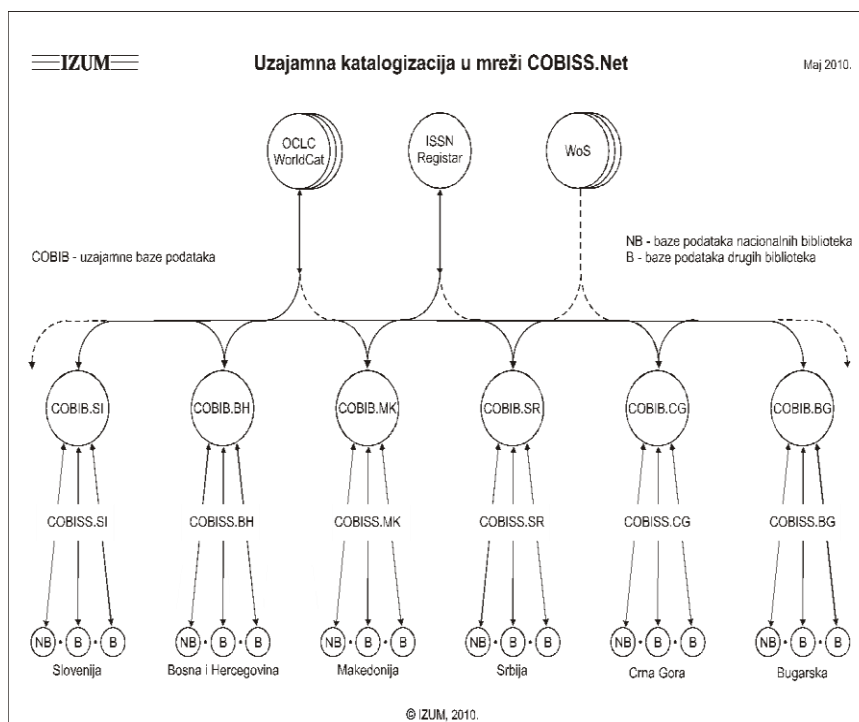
IZUM

Uzajamna katalogizacija u mreži COBISS.Net

Maj 2010.

OCLC WorldCat

ISSN Registar

WoS

COBIB - uzajamne baze podataka

NB - baze podataka nacionalnih biblioteka
B - baze podataka drugih biblioteka

COBIB.SI

COBIB.BH

COBIB.MK

COBIB.SR

COBIB.CG

COBIB.BG

COBISS.SI

COBISS.BH

COBISS.MK

COBISS.SR

COBISS.CG

COBISS.BG

NB B B

NB B B

NB B B

NB B B

NB B B

NB B B

Slovenija

Bosna i Hercegovina

Makedonija

Srbija

Crna Gora

Bugarska

© IZUM, 2010.